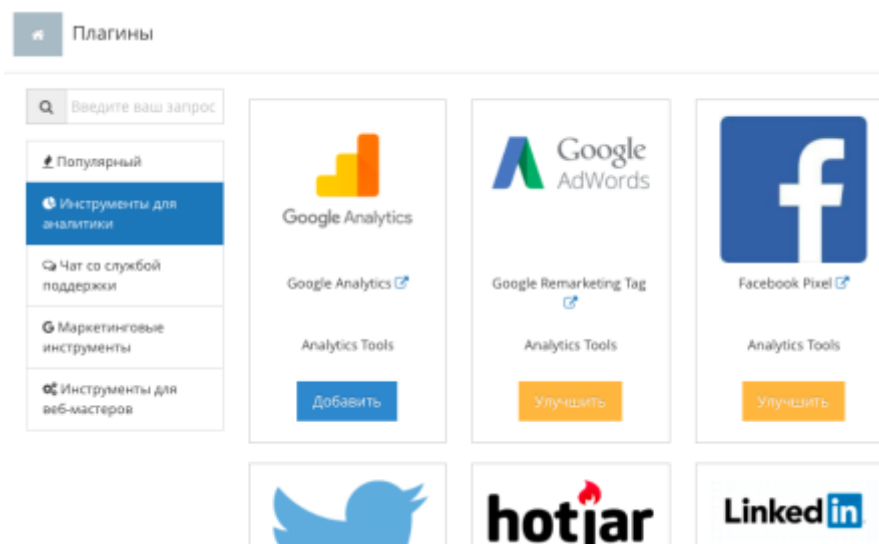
Плагины

Введите ваш запрос

Популярный

Инструменты для аналитики

Чат со службой поддержки

G Маркетинговые инструменты

Инструменты для веб-мастеров

Google Analytics

Google Analytics

Analytics Tools

Добавить

Google AdWords

Google Remarketing Tag

Analytics Tools

Улучшить

f

Facebook Pixel

Analytics Tools

Улучшить

hotjar

Linked in